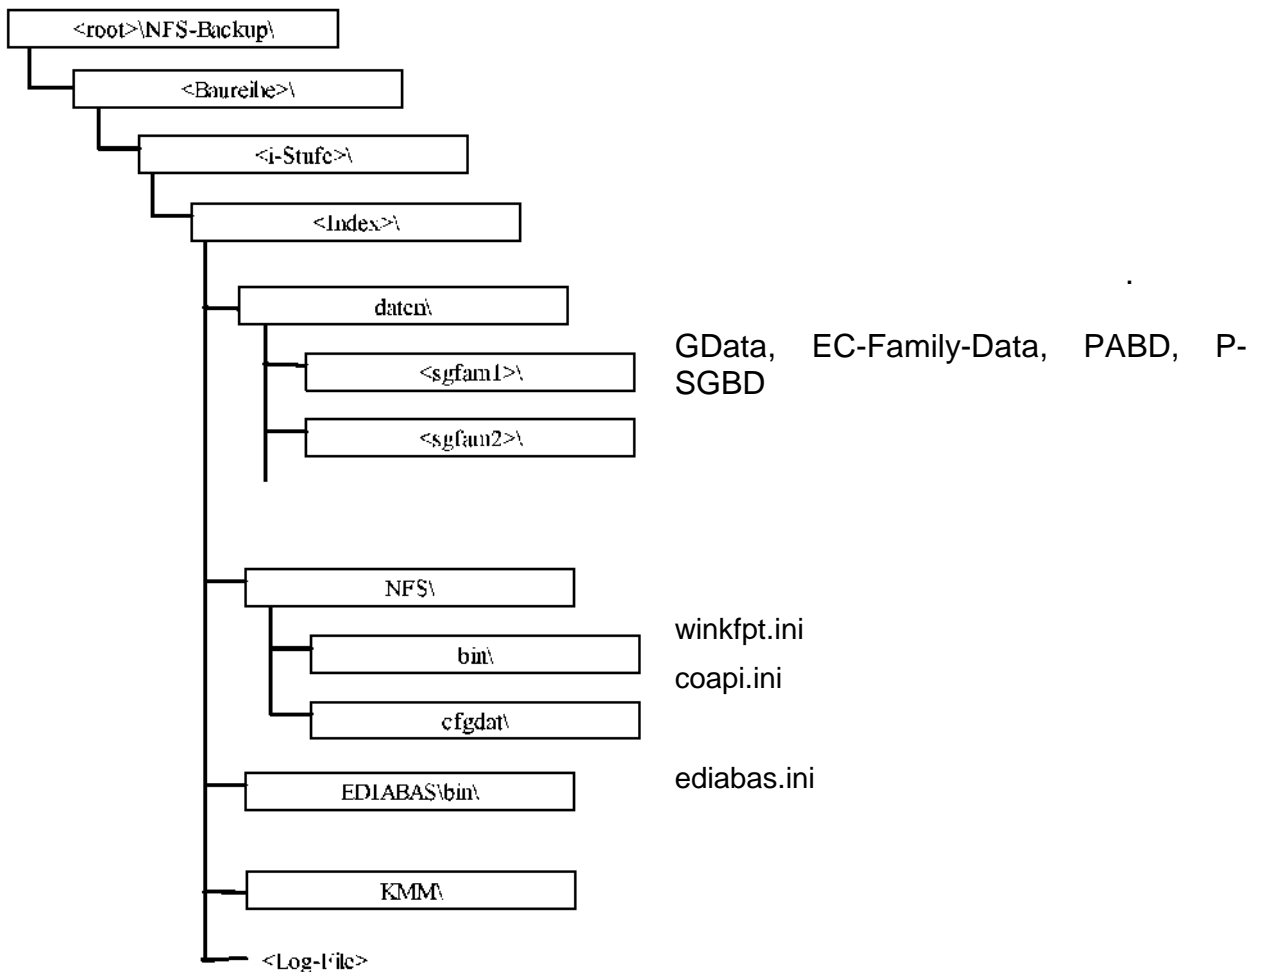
<root>\NFS-Backup\

<Baureihe>\

<i-Stufe>\

<Index>\

daten\

<sgfam1>\

<sgfam2>\

GData, EC-Family-Data, PABD, P-SGBD

NFS\

bin\

cfgdat\

winkfpt.ini

coapi.ini

EDIABAS\bin\

ediabas.ini

KMM\

<Log-File>